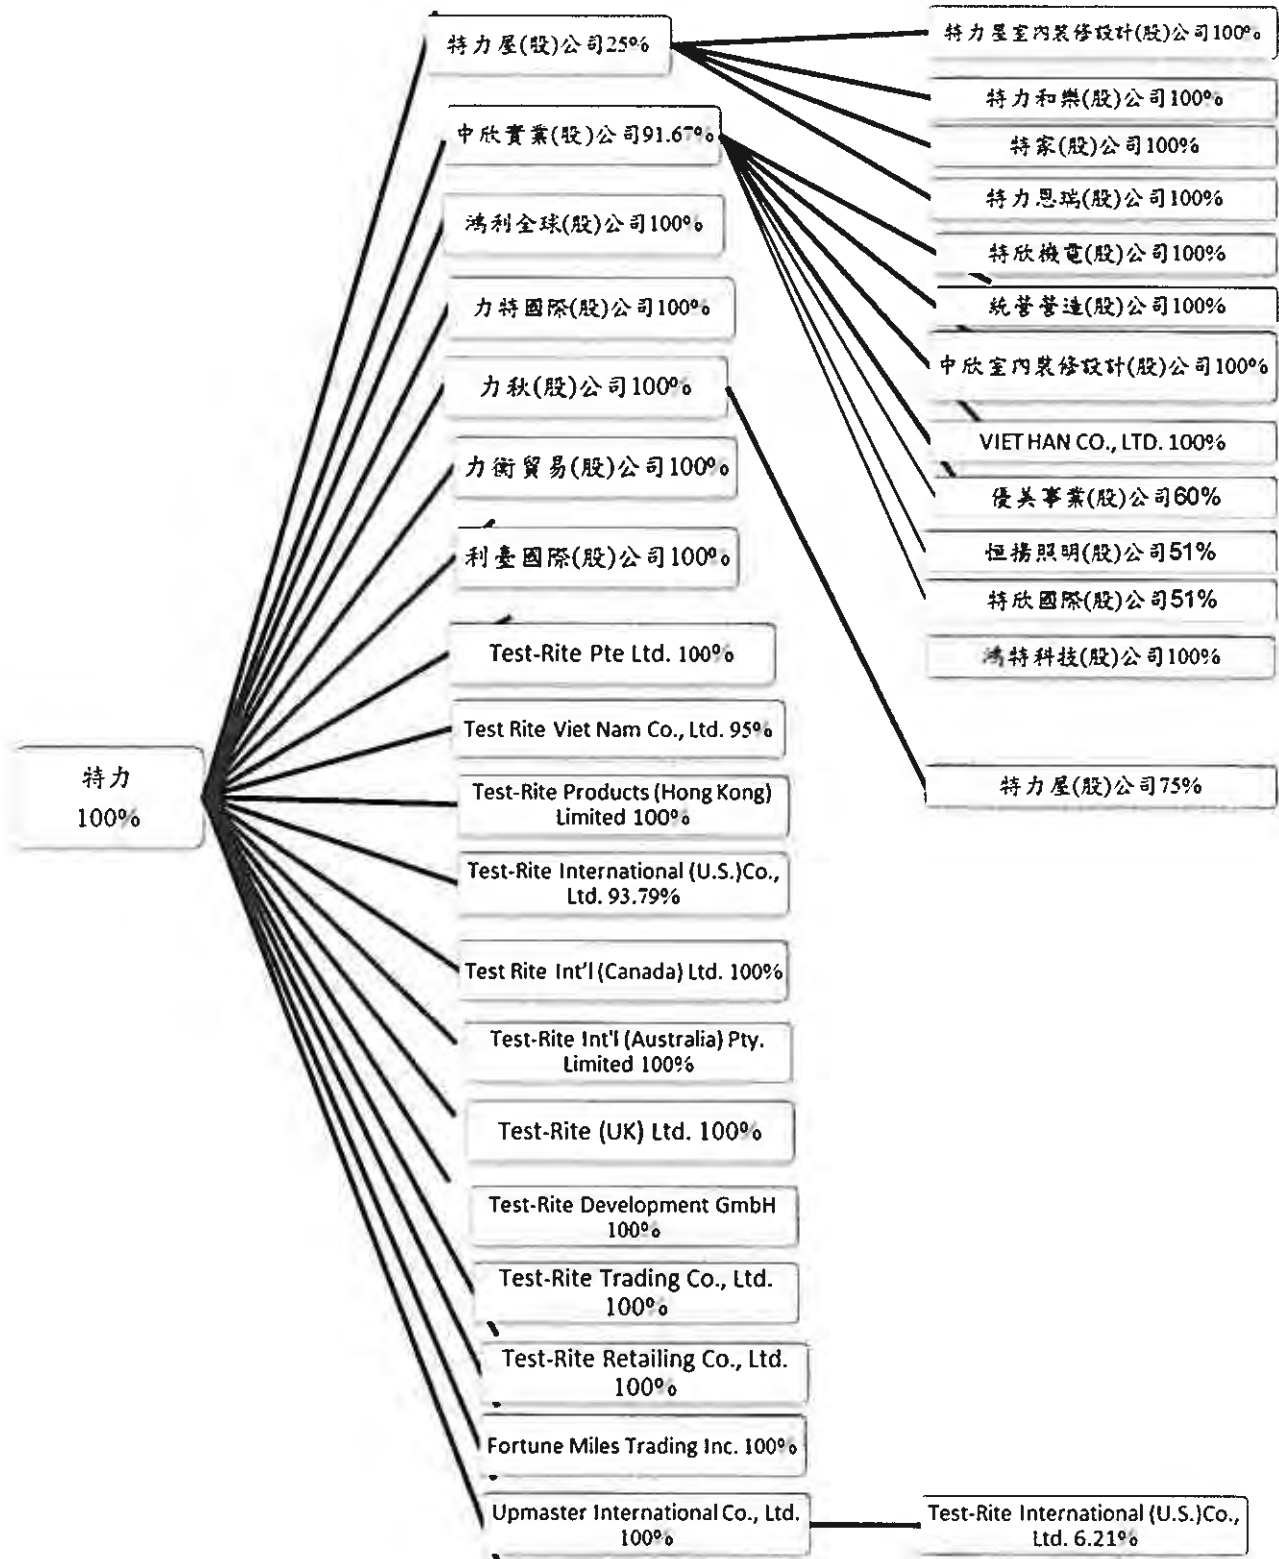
特力
100%

特力屋(股)公司25%

中欣實業(股)公司91.67%

鴻利全球(股)公司100%

力特國際(股)公司100%

力秋(股)公司100%

力衡貿易(股)公司100%

利臺國際(股)公司100%

Test-Rite Pte Ltd. 100%

Test Rite Viet Nam Co., Ltd. 95%

Test-Rite Products (Hong Kong) Limited 100%

Test-Rite International (U.S.)Co., Ltd. 93.79%

Test Rite Int'l (Canada) Ltd. 100%

Test-Rite Int'l (Australia) Pty. Limited 100%

Test-Rite (UK) Ltd. 100%

Test-Rite Development GmbH 100%

Test-Rite Trading Co., Ltd. 100%

Test-Rite Retailing Co., Ltd. 100%

Fortune Miles Trading Inc. 100%

Upmaster International Co., Ltd. 100%

特力屋室內裝修設計(股)公司100%

特力和樂(股)公司100%

特家(股)公司100%

特力恩瑞(股)公司100%

特欣機電(股)公司100%

統營營造(股)公司100%

中欣室內裝修設計(股)公司100%

VIET HAN CO., LTD. 100%

優美事業(股)公司60%

恒揚照明(股)公司51%

特欣國際(股)公司51%

鴻特科技(股)公司100%

特力屋(股)公司75%

Test-Rite International (U.S.)Co., Ltd. 6.21%